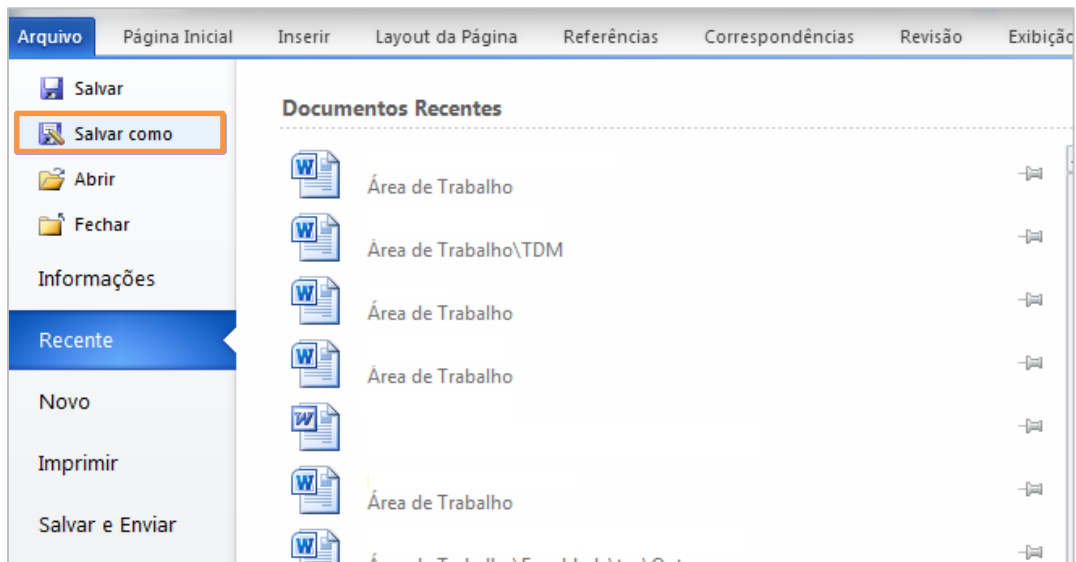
Arquivo Página Inicial Inserir Layout da Página Referências Correspondências Revisão Exibiçã

Salvar
Salvar como
Abrir
Fechar
Informações
Recente
Novo
Imprimir
Salvar e Enviar

Documentos Recentes

Área de Trabalho
Área de Trabalho\TDM
Área de Trabalho
Área de Trabalho

Área de Trabalho
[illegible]